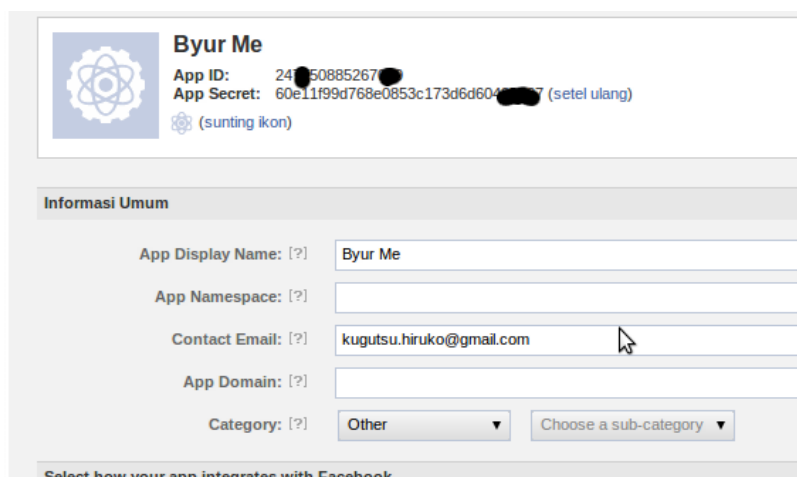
Byur Me

App ID: 24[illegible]50885267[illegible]

App Secret: 60e11f99d768e0853c173d6d60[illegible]7 (setel ulang)

(sunting ikon)

Informasi Umum

App Display Name: [?] Byur Me

App Namespace: [?]

Contact Email: [?] kugutsu.hiruko@gmail.com

App Domain: [?]

Category: [?] Other ▼ Choose a sub-category ▼

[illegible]